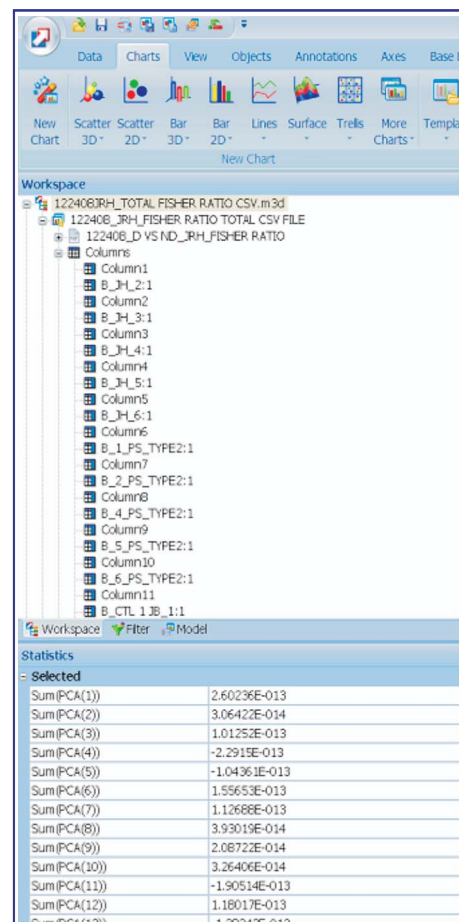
Data Charts View Objects Annotations Axes Base I

New Chart Scatter 3D Scatter 2D Bar 3D Bar 2D Lines Surface Trellis More Charts Templa

New Chart

Workspace

122408JRH_TOTAL FISHER RATIO CSV.m3d
122408_JRH_FISHER RATIO TOTAL CSV FILE
122408_D VS ND_JRH_FISHER RATIO
Columns
Column1
B_JH_2:1
Column2
B_JH_3:1
Column3
B_JH_4:1
Column4
B_JH_5:1
Column5
B_JH_6:1
Column6
B_1_PS_TYPE2:1
Column7
B_2_PS_TYPE2:1
Column8
B_4_PS_TYPE2:1
Column9
B_5_PS_TYPE2:1
Column10
B_6_PS_TYPE2:1
Column11
B_CTL 1 JB_1:1

Workspace Filter Model

Statistics

Selected

| | |
|---|---|
| Sum(PCA(1)) | 2.60236E-013 |
| Sum(PCA(2)) | 3.06422E-014 |
| Sum(PCA(3)) | 1.01252E-013 |
| Sum(PCA(4)) | -2.2915E-013 |
| Sum(PCA(5)) | -1.04361E-013 |
| Sum(PCA(6)) | 1.55653E-013 |
| Sum(PCA(7)) | 1.12688E-013 |
| Sum(PCA(8)) | 3.93019E-014 |
| Sum(PCA(9)) | 2.08722E-014 |
| Sum(PCA(10)) | 3.26406E-014 |
| Sum(PCA(11)) | -1.90514E-013 |
| Sum(PCA(12)) | 1.18017E-013 |
| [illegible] | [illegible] |